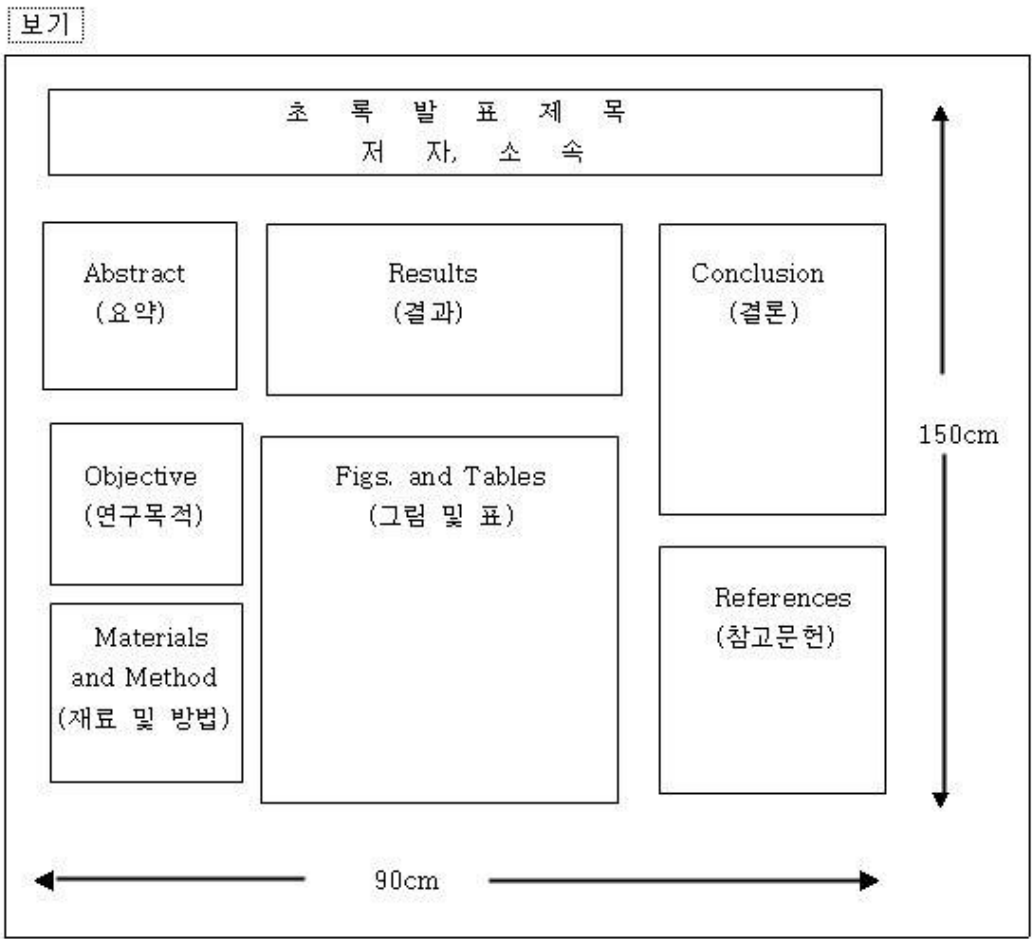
보기

초 록 발 표 제 목
저 자, 소 속

Abstract
(요약)

Results
(결과)

Conclusion
(결론)

150cm

Objective
(연구목적)

Figs. and Tables
(그림 및 표)

Materials and Method
(재료 및 방법)

References
(참고문헌)

90cm